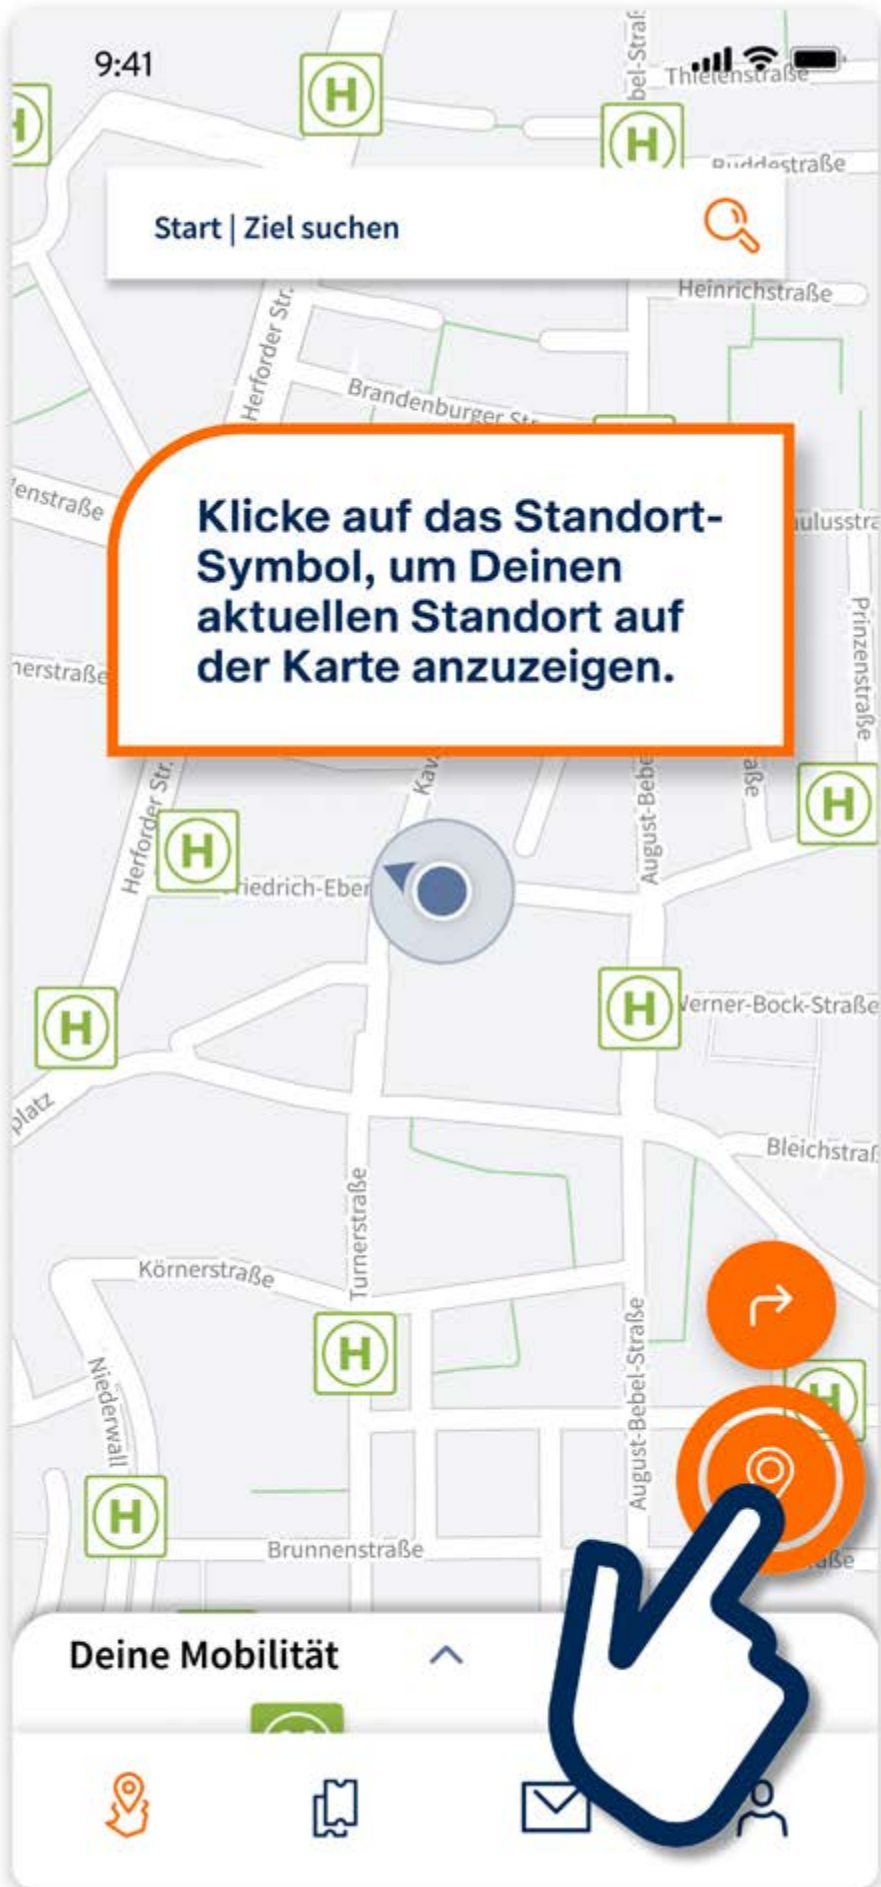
9:41

Thielenstraße

Buddestraße

Start | Ziel suchen

Heinrichstraße

Herforder Str.

Brandenburger Str.

enstraße

Klicke auf das Standort-Symbol, um Deinen aktuellen Standort auf der Karte anzuzeigen.

aulusstra

Prinzenstraße

nerstraße

Herforder Str.

Kav

August-Bebe

aße

Friedrich-Eber

Werner-Bock-Straße

platz

Bleichstraß

Turnerstraße

Körnerstraße

Niederwall

August-Bebel-Straße

Brunnenstraße

aße

Deine Mobilität